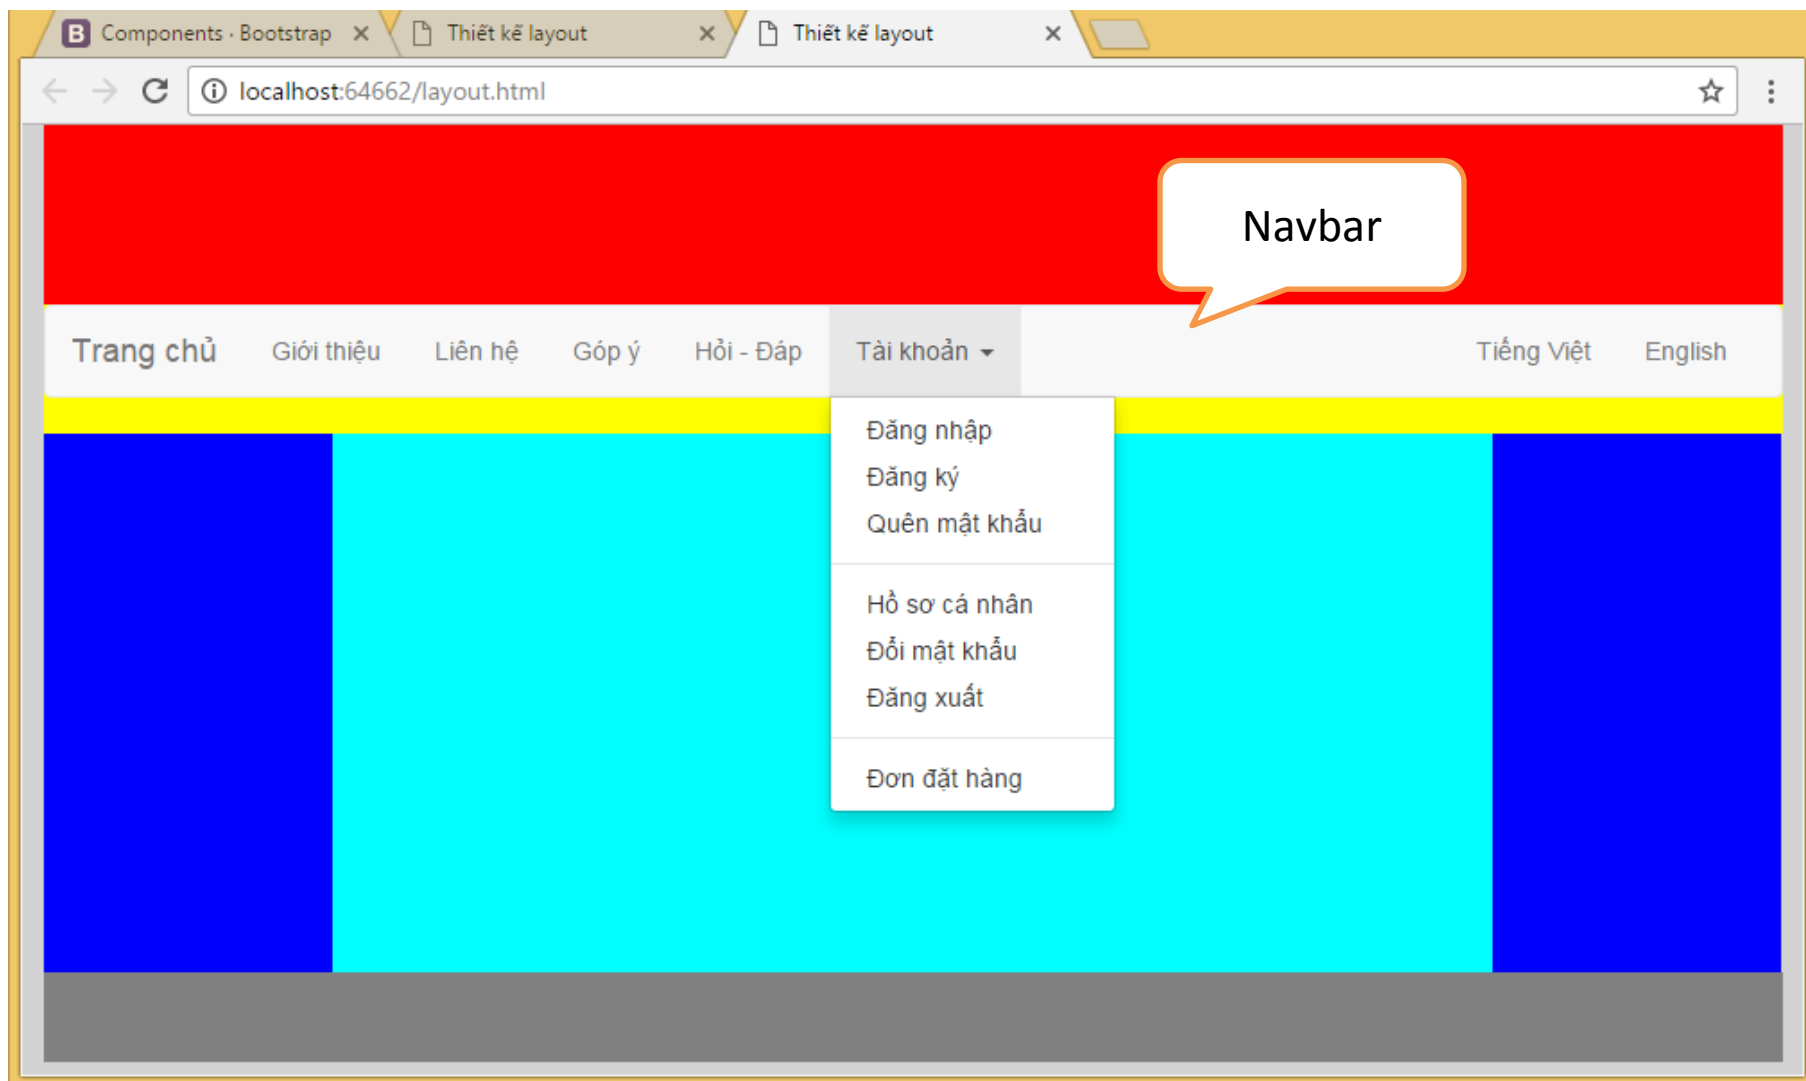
B Components · Bootstrap ×
Thiết kế layout ×
Thiết kế layout ×

localhost:64662/layout.html

Navbar

Trang chủ
Giới thiệu
Liên hệ
Góp ý
Hỏi - Đáp
Tài khoản
Tiếng Việt
English

Đăng nhập
Đăng ký
Quên mật khẩu
Hồ sơ cá nhân
Đổi mật khẩu
Đăng xuất
Đơn đặt hàng